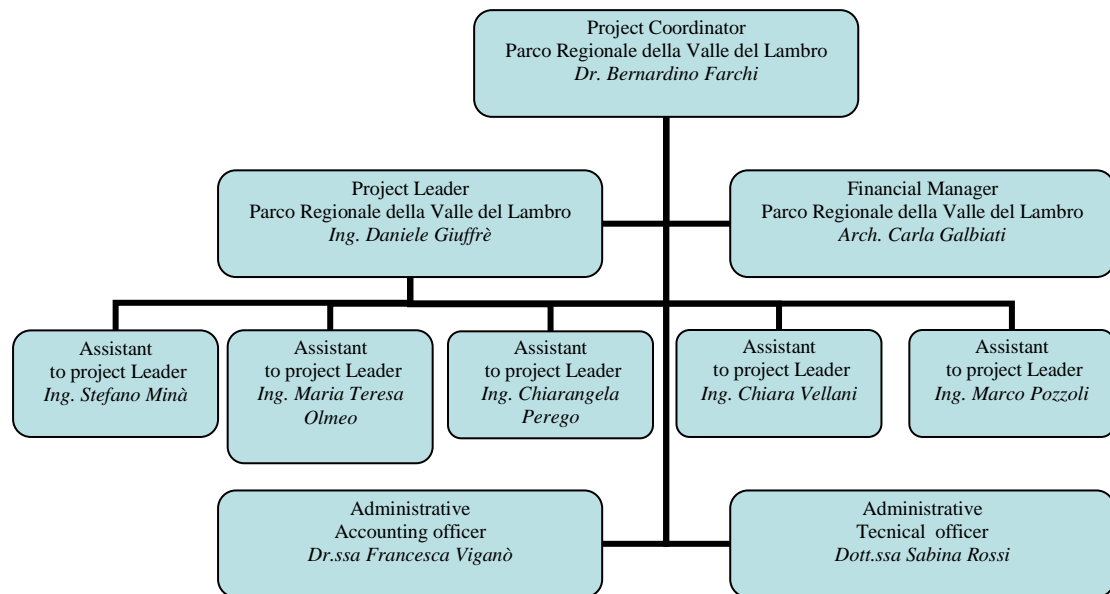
Project Coordinator
Parco Regionale della Valle del Lambro
*Dr. Bernardino Farchi*

Project Leader
Parco Regionale della Valle del Lambro
*Ing. Daniele Giuffrè*

Financial Manager
Parco Regionale della Valle del Lambro
*Arch. Carla Galbiati*

Assistant
to project Leader
*Ing. Stefano Minà*

Assistant
to project Leader
*Ing. Maria Teresa Olmeo*

Assistant
to project Leader
*Ing. Chiarangela Perego*

Assistant
to project Leader
*Ing. Chiara Vellani*

Assistant
to project Leader
*Ing. Marco Pozzoli*

Administrative
Accounting officer
*Dr.ssa Francesca Viganò*

Administrative
Tecnical officer
*Dott.ssa Sabina Rossi*